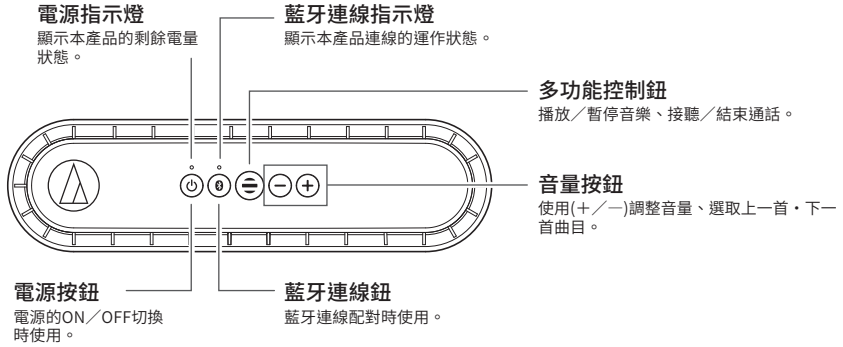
電源指示燈
顯示本產品的剩餘電量狀態。

藍牙連線指示燈
顯示本產品連線的運作狀態。

多功能控制鈕
播放／暫停音樂、接聽／結束通話。

音量按鈕
使用(＋／—)調整音量、選取上一首・下一首曲目。

電源按鈕
電源的ON／OFF切換時使用。

藍牙連線鈕
藍牙連線配對時使用。